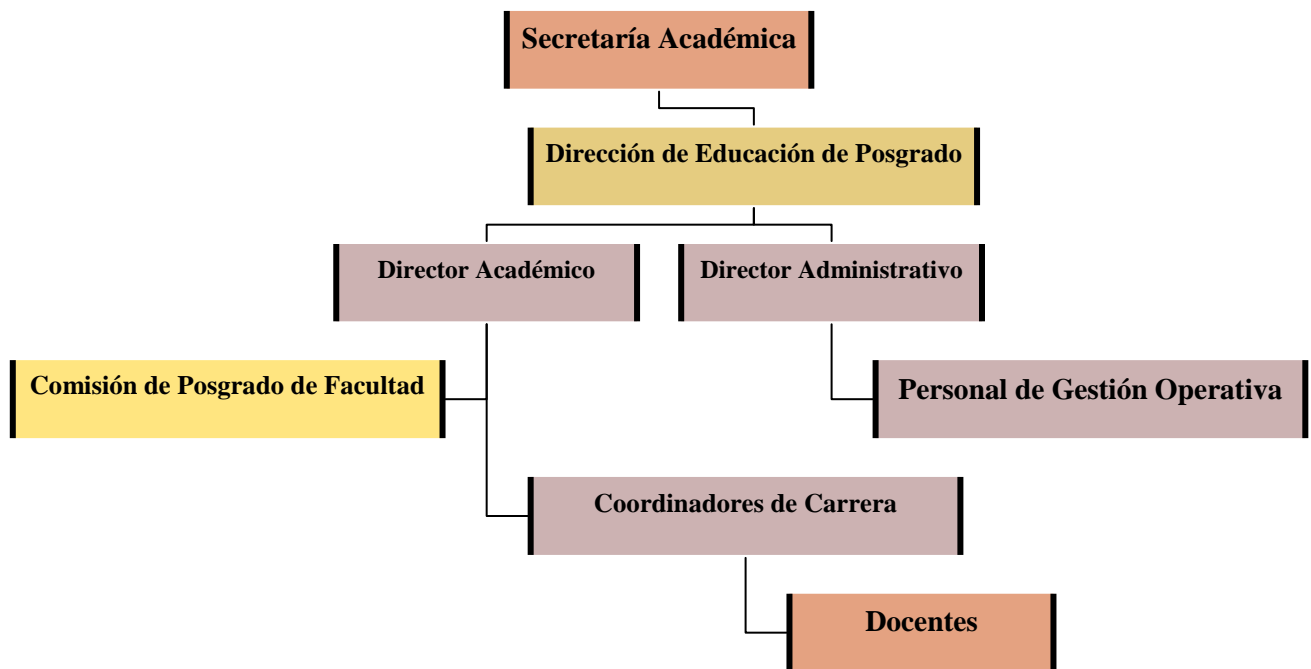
Secretaría Académica

Dirección de Educación de Posgrado

Director Académico

Director Administrativo

Comisión de Posgrado de Facultad

Personal de Gestión Operativa

Coordinadores de Carrera

Docentes